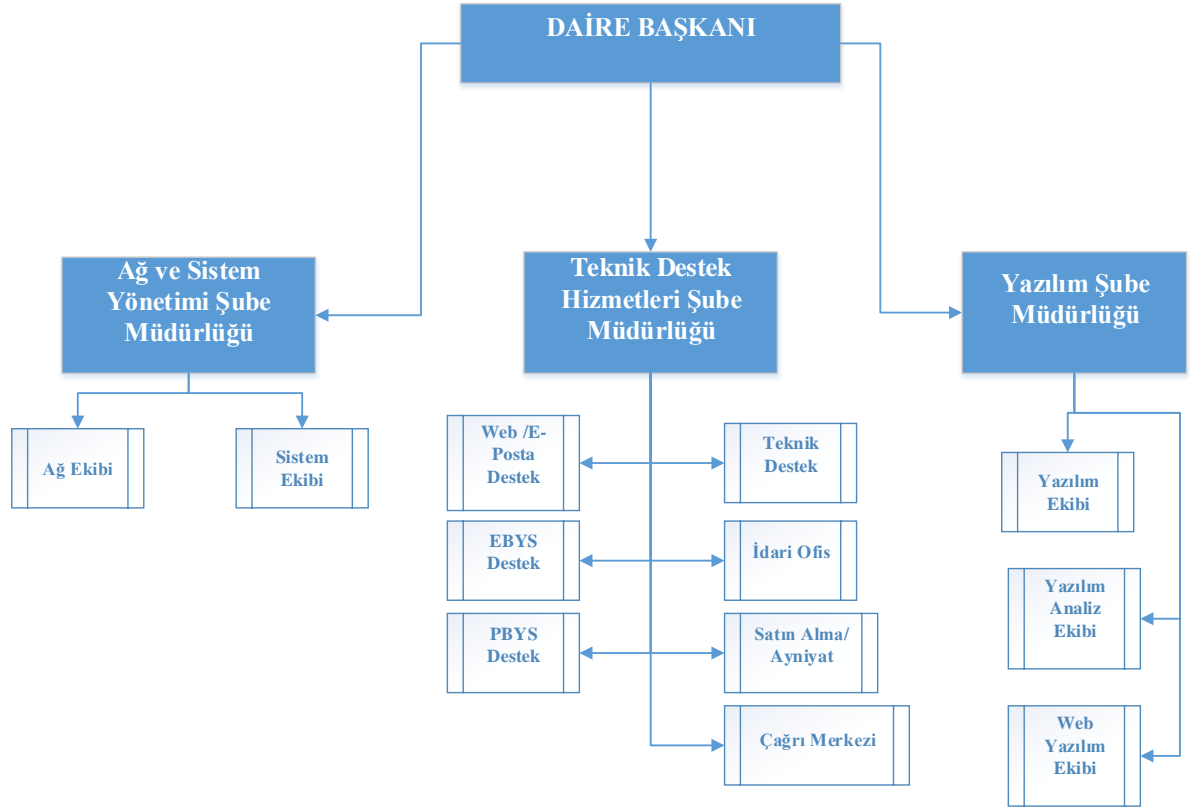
DAİRE BAŞKANI

Ağ ve Sistem Yönetimi Şube Müdürlüğü

Teknik Destek Hizmetleri Şube Müdürlüğü

Yazılım Şube Müdürlüğü

Ağ Ekibi

Sistem Ekibi

Web /E-Posta Destek

Teknik Destek

EBYS Destek

İdari Ofis

PBYS Destek

Satın Alma/ Ayniyat

Çağrı Merkezi

Yazılım Ekibi

Yazılım Analiz Ekibi

Web Yazılım Ekibi